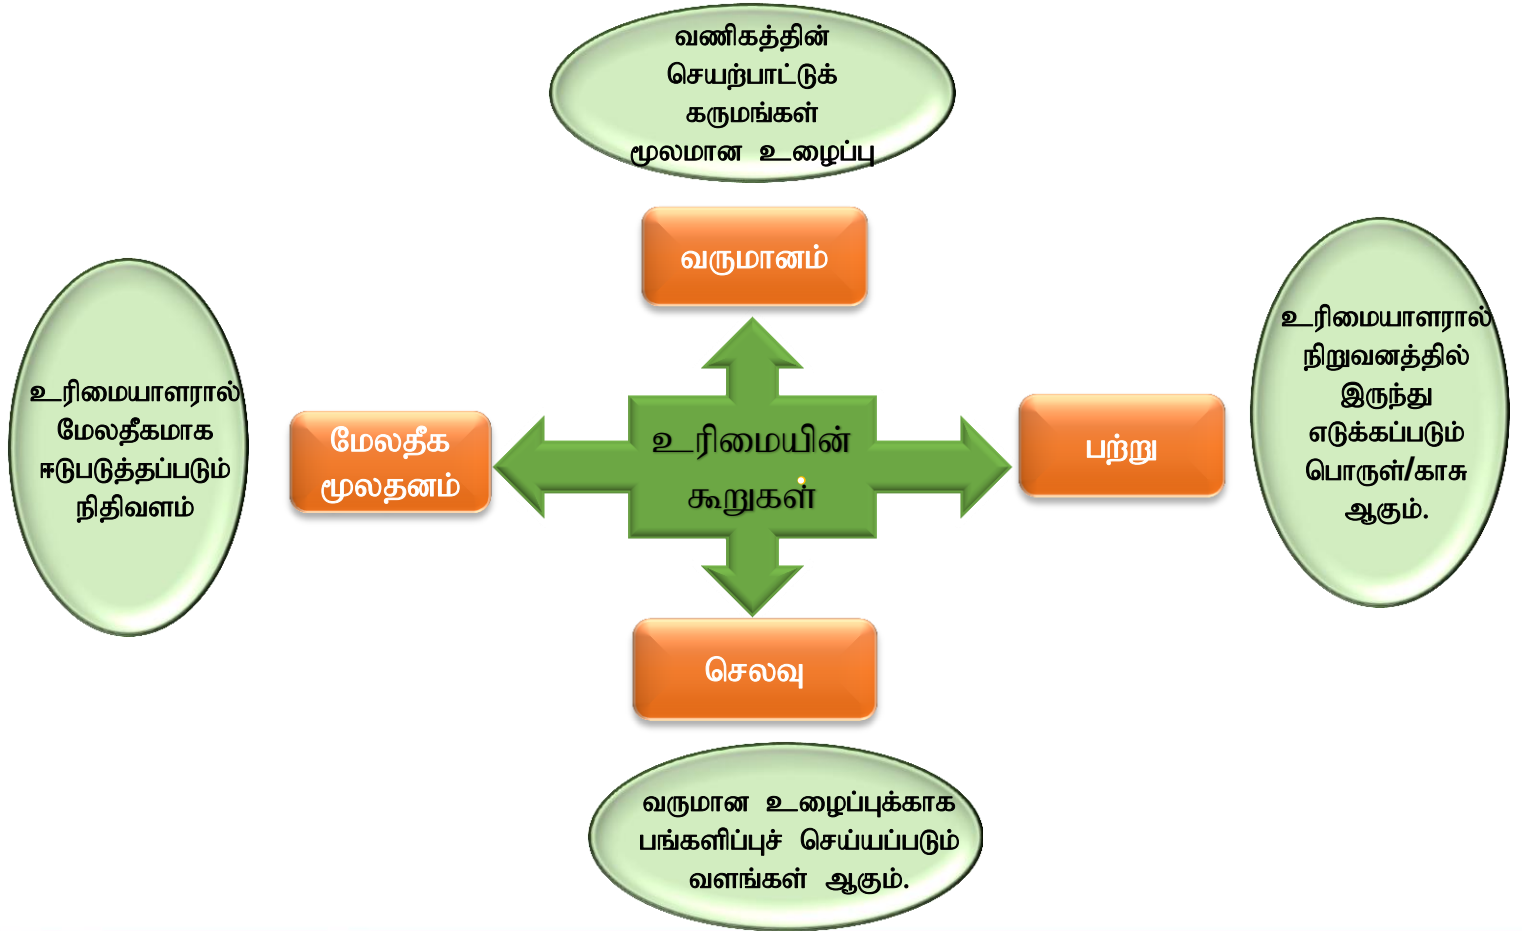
வணிகத்தின் செயற்பாட்டுக் கருமங்கள் மூலமான உழைப்பு

வருமானம்

உரிமையாளரால் மேலதீகமாக ஈடுபடுத்தப்படும் நிதிவளம்

மேலதீக மூலதனம்

உரிமையின் கூறுகள்

பற்று

உரிமையாளரால் நிறுவனத்தில் இருந்து எடுக்கப்படும் பொருள்/காசு ஆகும்.

செலவு

வருமான உழைப்புக்காக பங்களிப்புச் செய்யப்படும் வளங்கள் ஆகும்.